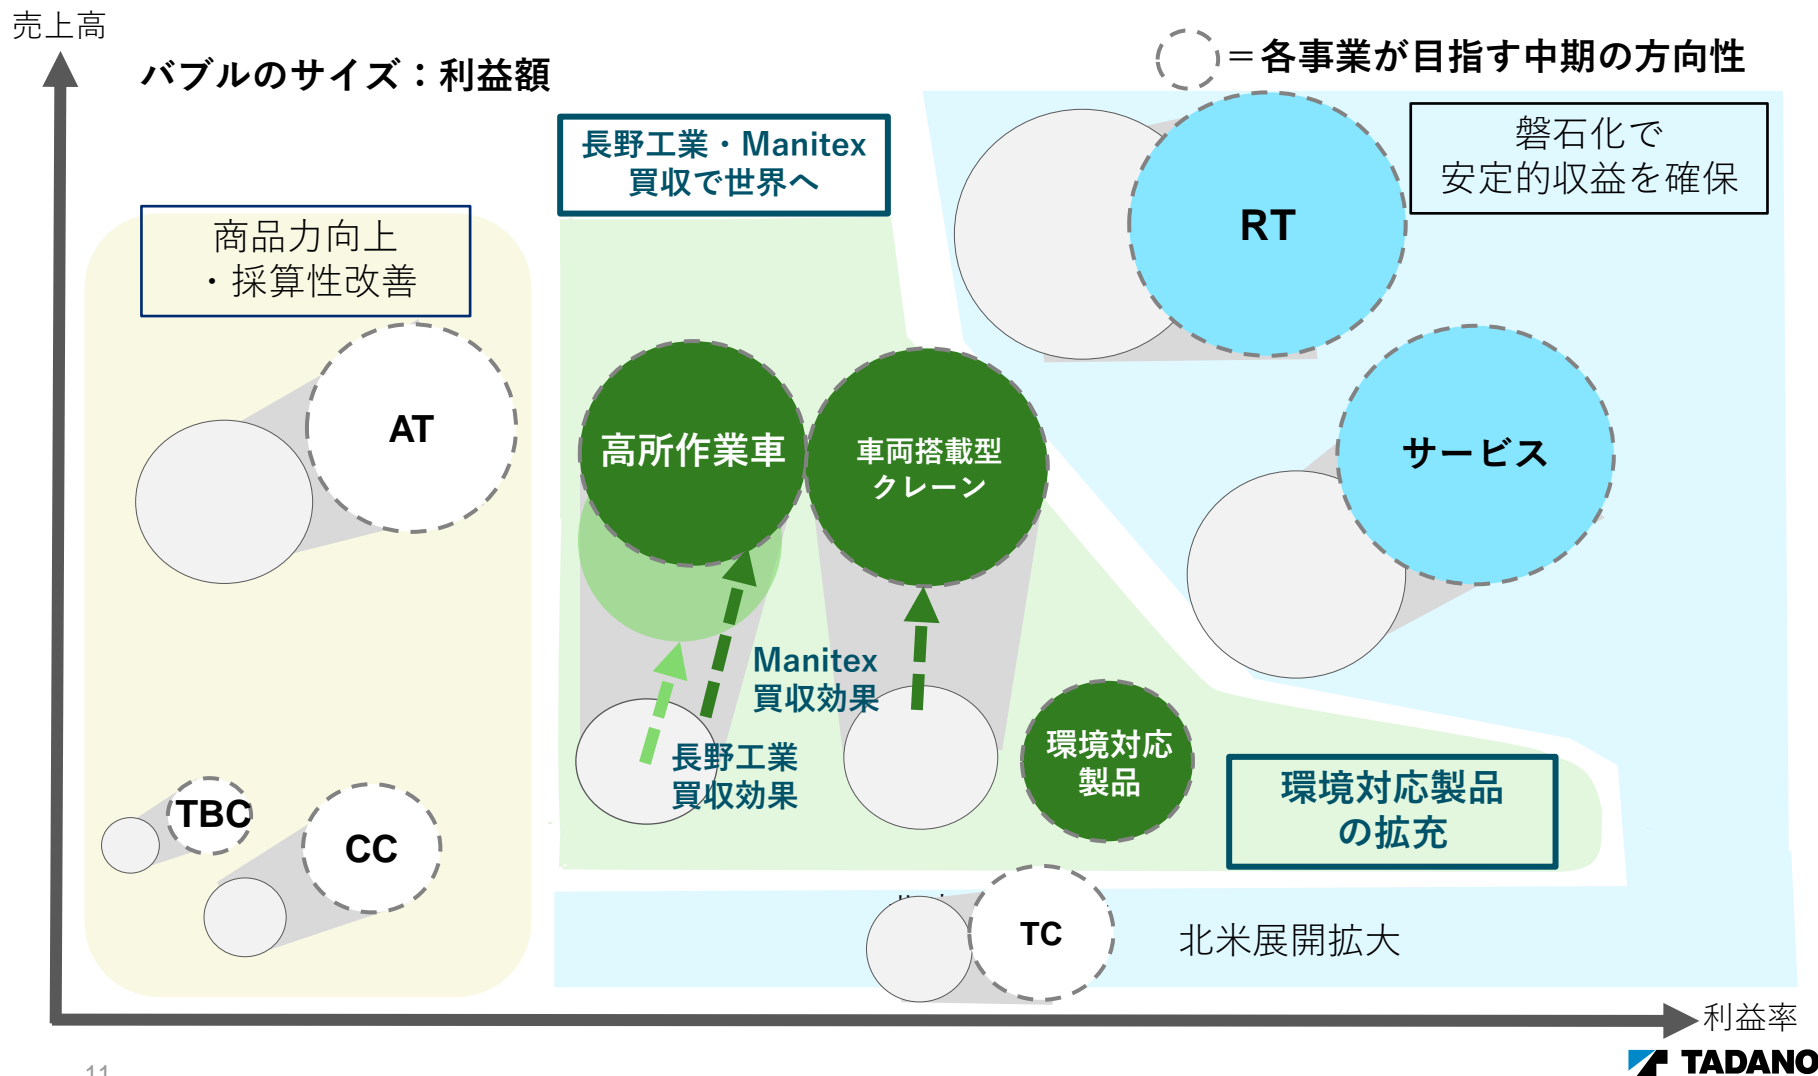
売上高

バブルのサイズ：利益額

＝各事業が目指す中期の方向性

長野工業・Manitex
買収で世界へ

磐石化で
安定的収益を確保

商品力向上
・採算性改善

RT

AT

高所作業車

車両搭載型
クレーン

サービス

Manitex
買収効果

長野工業
買収効果

環境対応
製品

環境対応製品
の拡充

TBC

CC

TC

北米展開拡大

利益率

11

TADANO